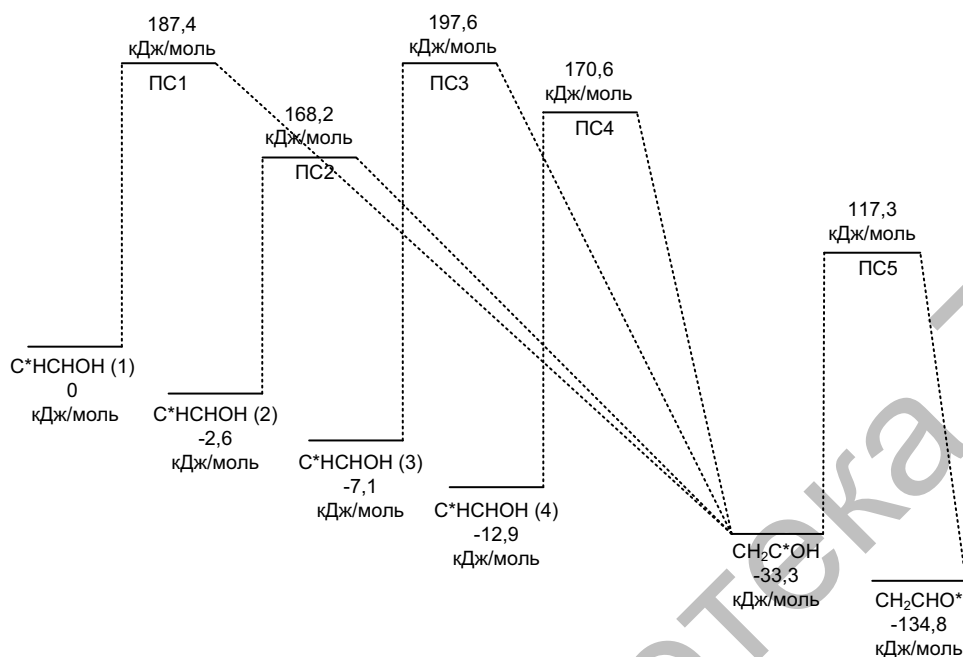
187,4 кДж/моль
ПС1

197,6 кДж/моль
ПС3

168,2 кДж/моль
ПС2

170,6 кДж/моль
ПС4

117,3 кДж/моль
ПС5

C*HCHOH (1)
0
кДж/моль

C*HCHOH (2)
-2,6
кДж/моль

C*HCHOH (3)
-7,1
кДж/моль

C*HCHOH (4)
-12,9
кДж/моль

$CH_2C^*OH$
-33,3
кДж/моль

$CH_2CHO^*$
-134,8
кДж/моль